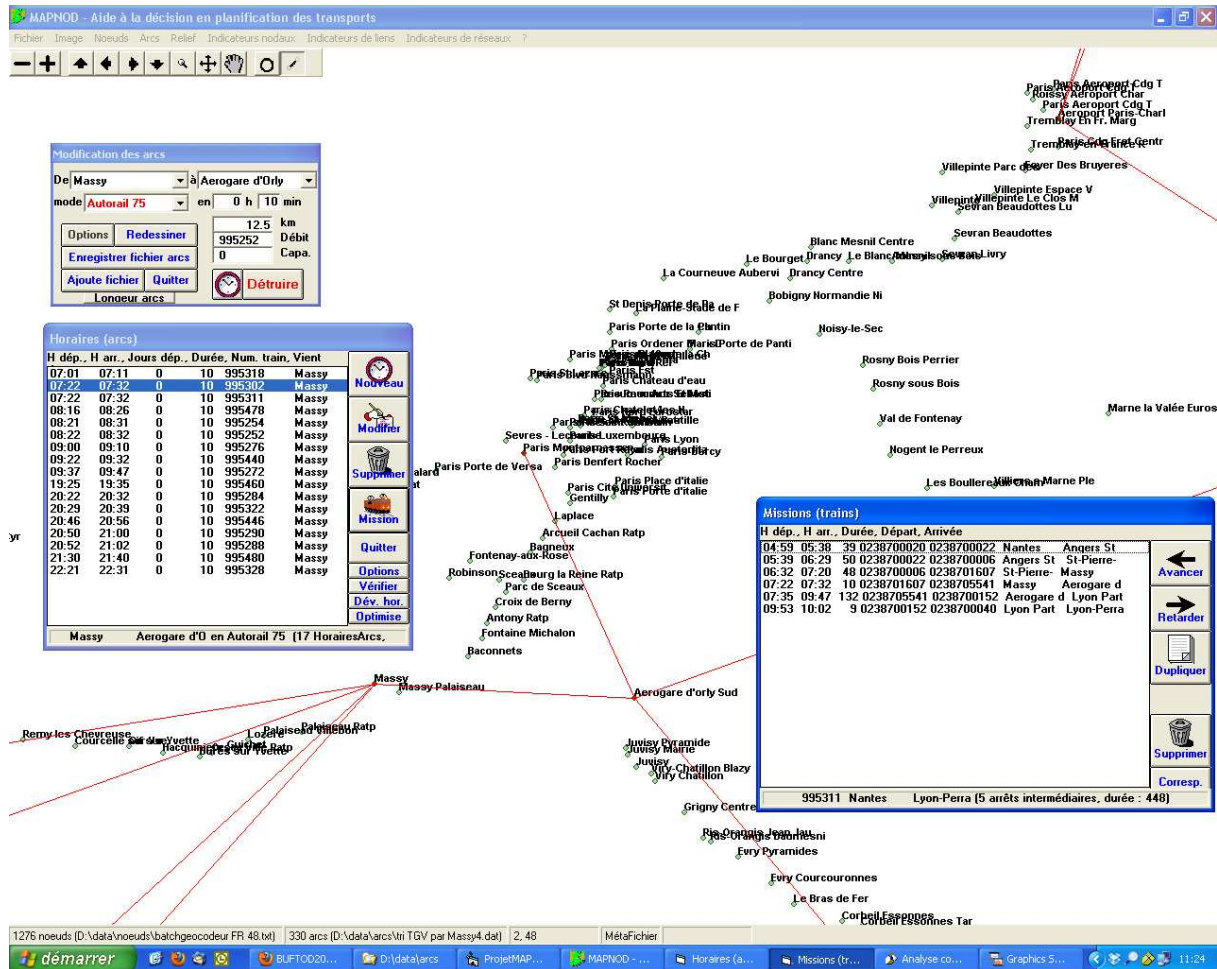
MAPNOD - Aide à la décision en planification des transports

Fichier Image Noeuds Arcs Relief Indicateurs nodaux Indicateurs de liens Indicateurs de réseaux ?

Modification des arcs

De Massy à Aerogare d'Orly
mode Autorail 75 en 0 h 10 min
12.5 km
995252 Débit
0 Capa.
Options Redessiner
Enregistrer fichier arcs
Ajoute fichier Quitter
Longeur arcs
Détruire

Horaires (arcs)

H dép., H arr., Jours dép., Durée, Num. train, Vient

| 07:01 | 07:11 | 0 | 10 | 995318 | Massy |
|---|---|---|---|---|---|
| 07:22 | 07:32 | 0 | 10 | 995302 | Massy |
| 07:22 | 07:32 | 0 | 10 | 995311 | Massy |
| 08:16 | 08:26 | 0 | 10 | 995478 | Massy |
| 08:21 | 08:31 | 0 | 10 | 995254 | Massy |
| 08:22 | 08:32 | 0 | 10 | 995252 | Massy |
| 09:00 | 09:10 | 0 | 10 | 995276 | Massy |
| 09:22 | 09:32 | 0 | 10 | 995440 | Massy |
| 09:37 | 09:47 | 0 | 10 | 995272 | Massy |
| 19:25 | 19:35 | 0 | 10 | 995460 | Massy |
| 20:22 | 20:32 | 0 | 10 | 995284 | Massy |
| 20:29 | 20:39 | 0 | 10 | 995322 | Massy |
| 20:46 | 20:56 | 0 | 10 | 995446 | Massy |
| 20:50 | 21:00 | 0 | 10 | 995290 | Massy |
| 20:52 | 21:02 | 0 | 10 | 995288 | Massy |
| 21:30 | 21:40 | 0 | 10 | 995480 | Massy |
| 22:21 | 22:31 | 0 | 10 | 995328 | Massy |

Nouveau
Modifier
Supprimer
Mission
Quitter
Options
Vérifier
Dév. hor.
Optimise

Massy Aerogare d'O en Autorail 75 (17 HorairesArcs,

Missions (trains)

H dép., H arr., Durée, Départ, Arrivée

04:59 05:38 39 0238700020 0238700022 Nantes Angers St
05:39 06:29 50 0238700022 0238700006 Angers St St-Pierre-
06:32 07:20 48 0238700006 0238701607 St-Pierre- Massy
07:22 07:32 10 0238701607 0238705541 Massy Aerogare d
07:35 09:47 132 0238705541 0238700152 Aerogare d Lyon Part
09:53 10:02 9 0238700152 0238700040 Lyon Part Lyon-Perra

Avancer
Retarder
Dupliquer
Supprimer
Corresp.

995311 Nantes Lyon-Perra (5 arrêts intermédiaires, durée : 448)

Paris Aeroport Cdg T
Roissy Aeroport Char
Paris Aeroport Cdg T
Aeroport Paris-Charl
Tremblay En Fr. Marg
Villepinte Parc d Foyer Des Bruyeres
Villepinte Espace V
Villepinte Le Clos M
Sevran Beaudottes Lu
Sevran Beaudottes
Blanc Mesnil Centre
Le Bourget Drancy Le Blanc Mesnil
Sevran Livry
La Courneuve Auberv Drancy Centre
Bobigny Normandie Ni
St Denis Porte de Pa
La Plaine-Stade de F
Paris Porte de la Chapelle
Noisy-le-Sec
Paris Ordener Paris Porte de Panti
Rosny Bois Perrier
Paris Est
Paris Chateau d'eau
Rosny sous Bois
Marne la Valée Euros
Val de Fontenay
Paris Luxembourg
Paris Lyon
Sevres - Lecourbe
Paris Montparnasse
Paris Austerlitz
Paris Bercy
Paris Denfert Rochereau
Nogent le Perreux
Paris Porte de Versa
Paris Place d'Italie
Paris Cite Universit
Paris Porte d'Italie
Gentilly
Les Boullereaux Champigny
Villiers s Marne Ple
Laplace
Arcueil Cachan Ratp
Bagneux
Fontenay-aux-Rose
Robinson
Sceaux
Bourg la Reine Ratp
Parc de Sceaux
Croix de Berny
Antony Ratp
Fontaine Michalon
Baconnets
Massy
Massy Palaiseau
Aerogare d'orly Sud
Remy les Chevreuse
Courcelle sur Yvette
Lozere
Palaiseau Villebon
Palaiseau Ratp
Orsay Ville
Bures sur Yvette
Juvisy Pyramide
Juvisy Mairie
Juvisy
Viry-Chatillon Blazy
Viry Chatillon
Grigny Centre
Ris-Orangis Jean Jau
Evry Pyramides
Evry Courcouronnes
Le Bras de Fer
Corbeil Essonnes
Corbeil Essonnes Tar

1276 noeuds (D:\data\noeuds\batchgeocodeur FR 48.txt) | 330 arcs (D:\data\arcs\tri TGV par Massy4.dat) | 2, 48 | MétaFichier

démarrer | BUFTOD20... | D:\data\arcs | ProjetMAP... | MAPNOD - ... | Horaires (a... | Missions (tr... | Analyse co... | Graphics S... | 11:24